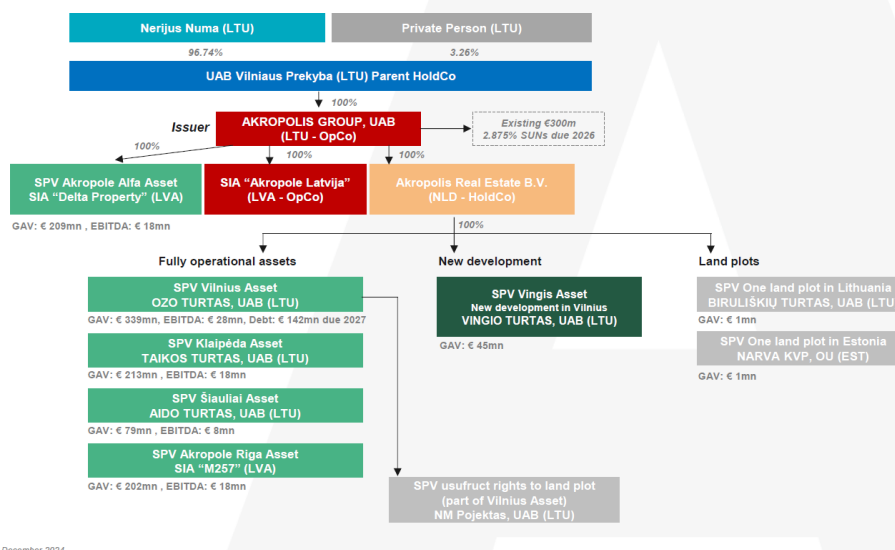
Nerijus Numa (LTU)

Private Person (LTU)

96.74%

3.26%

UAB Vilniaus Prekyba (LTU) Parent HoldCo

100%

Issuer

AKROPOLIS GROUP, UAB (LTU - OpCo)

Existing €300m 2.875% SUNs due 2026

100%

100%

100%

SPV Akropole Alfa Asset SIA "Delta Property" (LVA)

SIA "Akropole Latvija" (LVA - OpCo)

Akropolis Real Estate B.V. (NLD - HoldCo)

GAV: € 209mn , EBITDA: € 18mn

100%

Fully operational assets

New development

Land plots

SPV Vilnius Asset OZO TURTAS, UAB (LTU)

GAV: € 339mn, EBITDA: € 28mn, Debt: € 142mn due 2027

SPV Vingis Asset New development in Vilnius VINGIO TURTAS, UAB (LTU)

GAV: € 45mn

SPV One land plot in Lithuania BIRULIŠKIŲ TURTAS, UAB (LTU

GAV: € 1mn

SPV One land plot in Estonia NARVA KVP, OU (EST)

GAV: € 1mn

SPV Klaipėda Asset TAIKOS TURTAS, UAB (LTU)

GAV: € 213mn , EBITDA: € 18mn

SPV Šiauliai Asset AIDO TURTAS, UAB (LTU)

GAV: € 79mn , EBITDA: € 8mn

SPV Akropole Riga Asset SIA "M257" (LVA)

GAV: € 202mn , EBITDA: € 18mn

SPV usufruct rights to land plot (part of Vilnius Asset) NM Pojektas, UAB (LTU)

December 2024